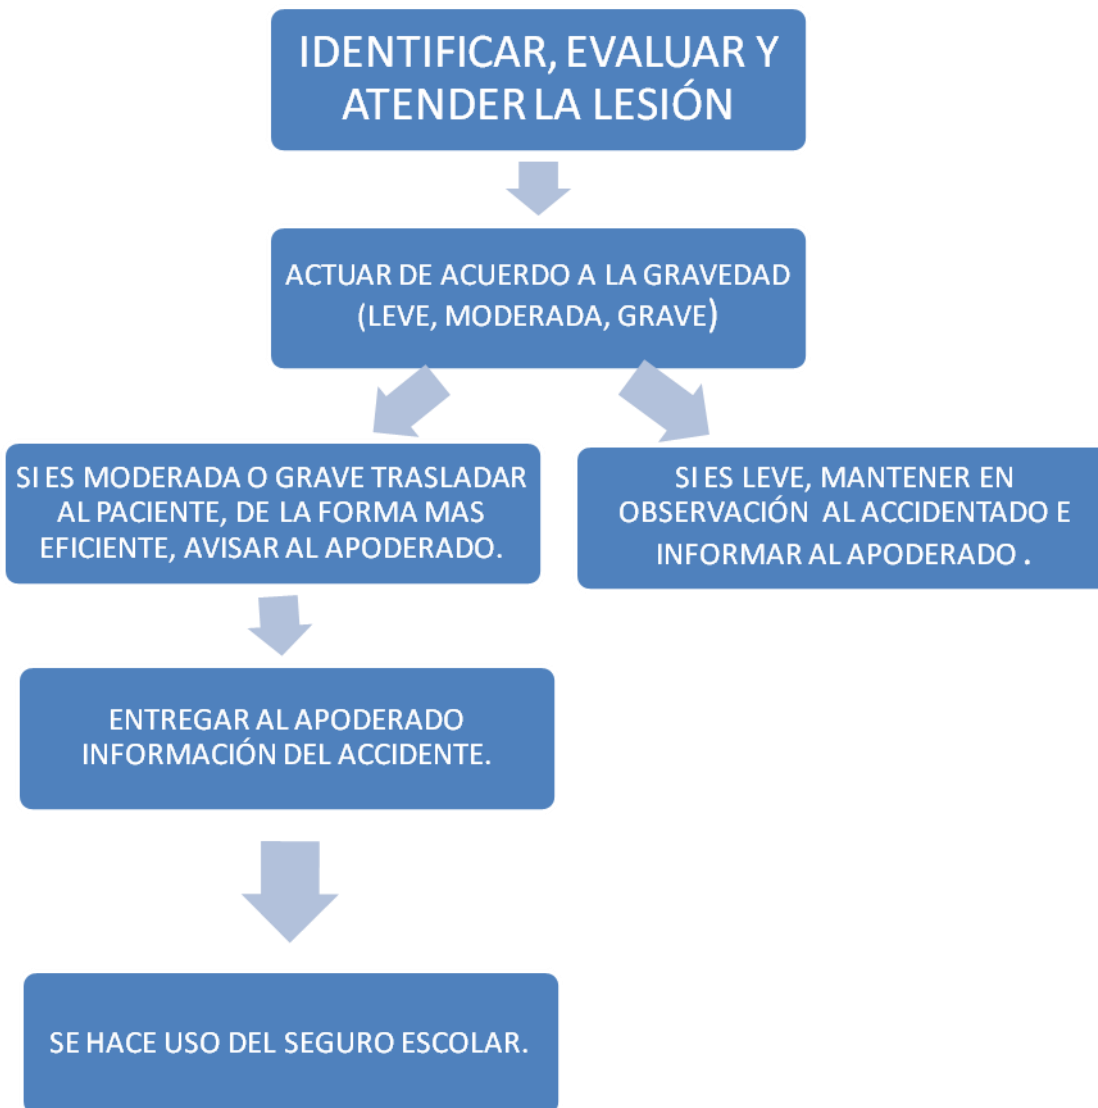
IDENTIFICAR, EVALUAR Y ATENDER LA LESIÓN

ACTUAR DE ACUERDO A LA GRAVEDAD (LEVE, MODERADA, GRAVE)

SI ES MODERADA O GRAVE TRASLADAR AL PACIENTE, DE LA FORMA MAS EFICIENTE, AVISAR AL APODERADO.

SI ES LEVE, MANTENER EN OBSERVACIÓN AL ACCIDENTADO E INFORMAR AL APODERADO .

ENTREGAR AL APODERADO INFORMACIÓN DEL ACCIDENTE.

SE HACE USO DEL SEGURO ESCOLAR.